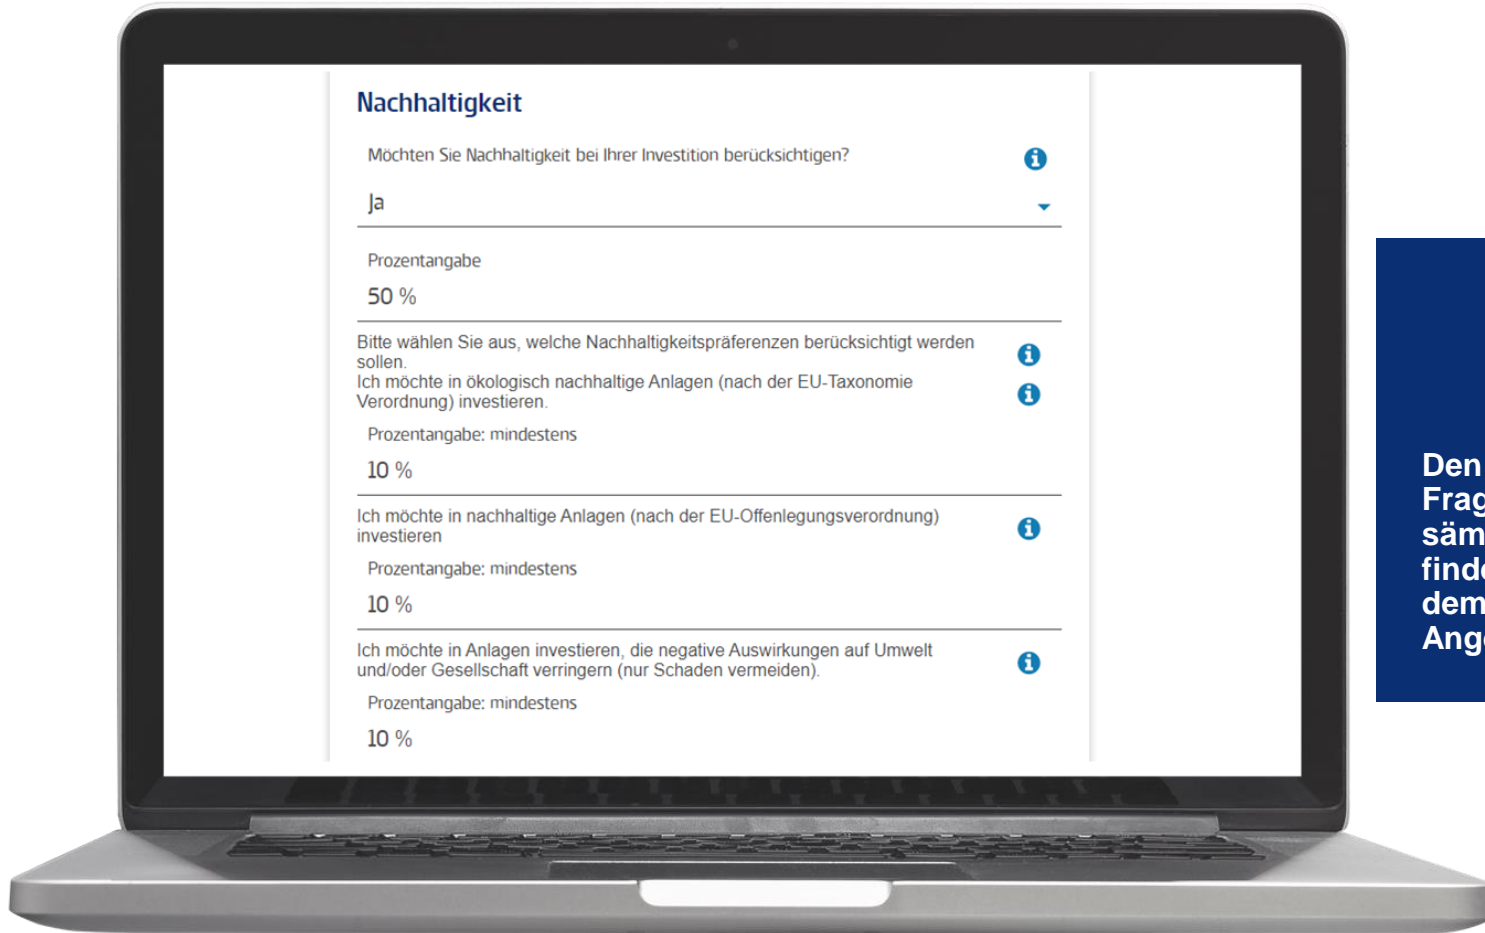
Nachhaltigkeit

Möchten Sie Nachhaltigkeit bei Ihrer Investition berücksichtigen?

Ja

Prozentangabe

50 %

Bitte wählen Sie aus, welche Nachhaltigkeitspräferenzen berücksichtigt werden sollen.
Ich möchte in ökologisch nachhaltige Anlagen (nach der EU-Taxonomie Verordnung) investieren.

Prozentangabe: mindestens

10 %

Ich möchte in nachhaltige Anlagen (nach der EU-Offenlegungsverordnung) investieren

Prozentangabe: mindestens

10 %

Ich möchte in Anlagen investieren, die negative Auswirkungen auf Umwelt und/oder Gesellschaft verringern (nur Schaden vermeiden).

Prozentangabe: mindestens

10 %

Den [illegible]
Frag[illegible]
säm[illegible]
find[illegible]
dem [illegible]
Ang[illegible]